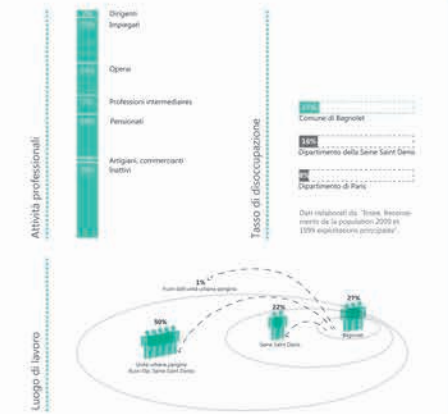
Attività professionali

Dirigenti
Impiegati
Operai
Professioni intermediarie
Pensionati
Artigiani, commercianti
Inattivi

Tasso di disoccupazione

17%
Comune di Bagnolet
16%
Dipartimento della Seine Saint Denis
9%
Dipartimento di Paris

Dati elaborati da: "Insee, Recensement de la population 2009 e 1999 exploitations principale"

Luogo di lavoro

1%
Fuori dall'unità urbana parigina
50%
Unità urbana parigina (fuori dip. Seine Saint Denis)
22%
Seine Saint Denis
27%
Bagnolet